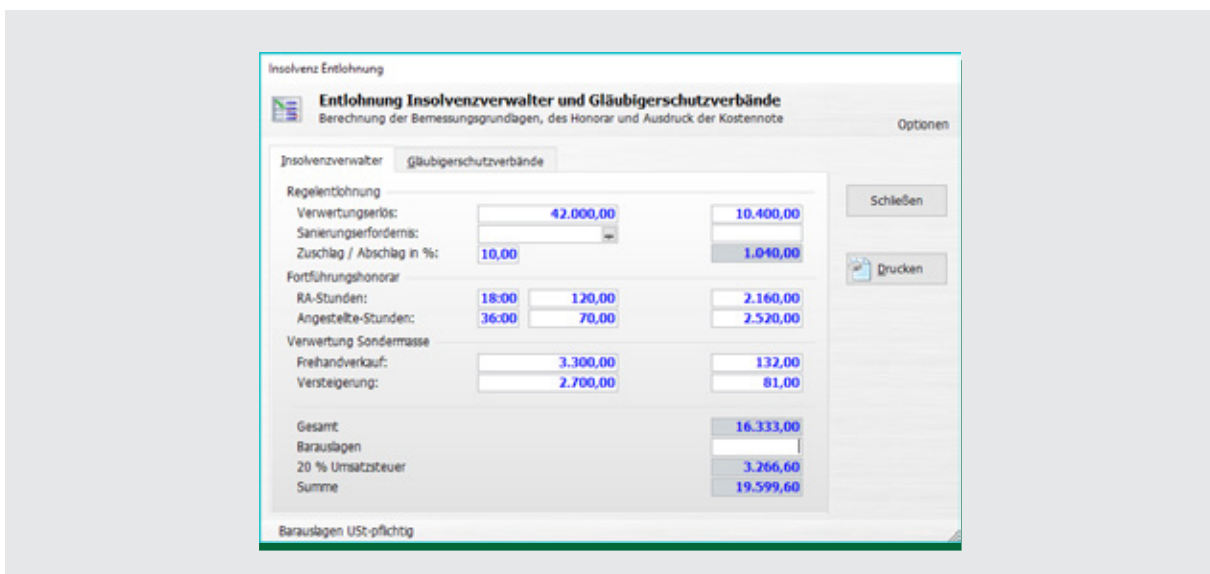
Insolvenz Entlohnung

Entlohnung Insolvenzverwalter und Gläubigerschutzverbände
Berechnung der Bemessungsgrundlagen, des Honorar und Ausdruck der Kostennote

Optionen

Insolvenzverwalter | Gläubigerschutzverbände

Regelentlohnung
Verwertungserlös: 42.000,00 10.400,00
Sanierungserfordernis:
Zuschlag / Abschlag in %: 10,00 1.040,00

Fortführungshonorar
RA-Stunden: 18:00 120,00 2.160,00
Angestellte-Stunden: 36:00 70,00 2.520,00

Verwertung Sondermasse
Freihandverkauf: 3.300,00 132,00
Versteigerung: 2.700,00 81,00

Gesamt 16.333,00
Barauslagen
20 % Umsatzsteuer 3.266,60
Summe 19.599,60

Schließen

Drucken

Barauslagen USt-pflichtig